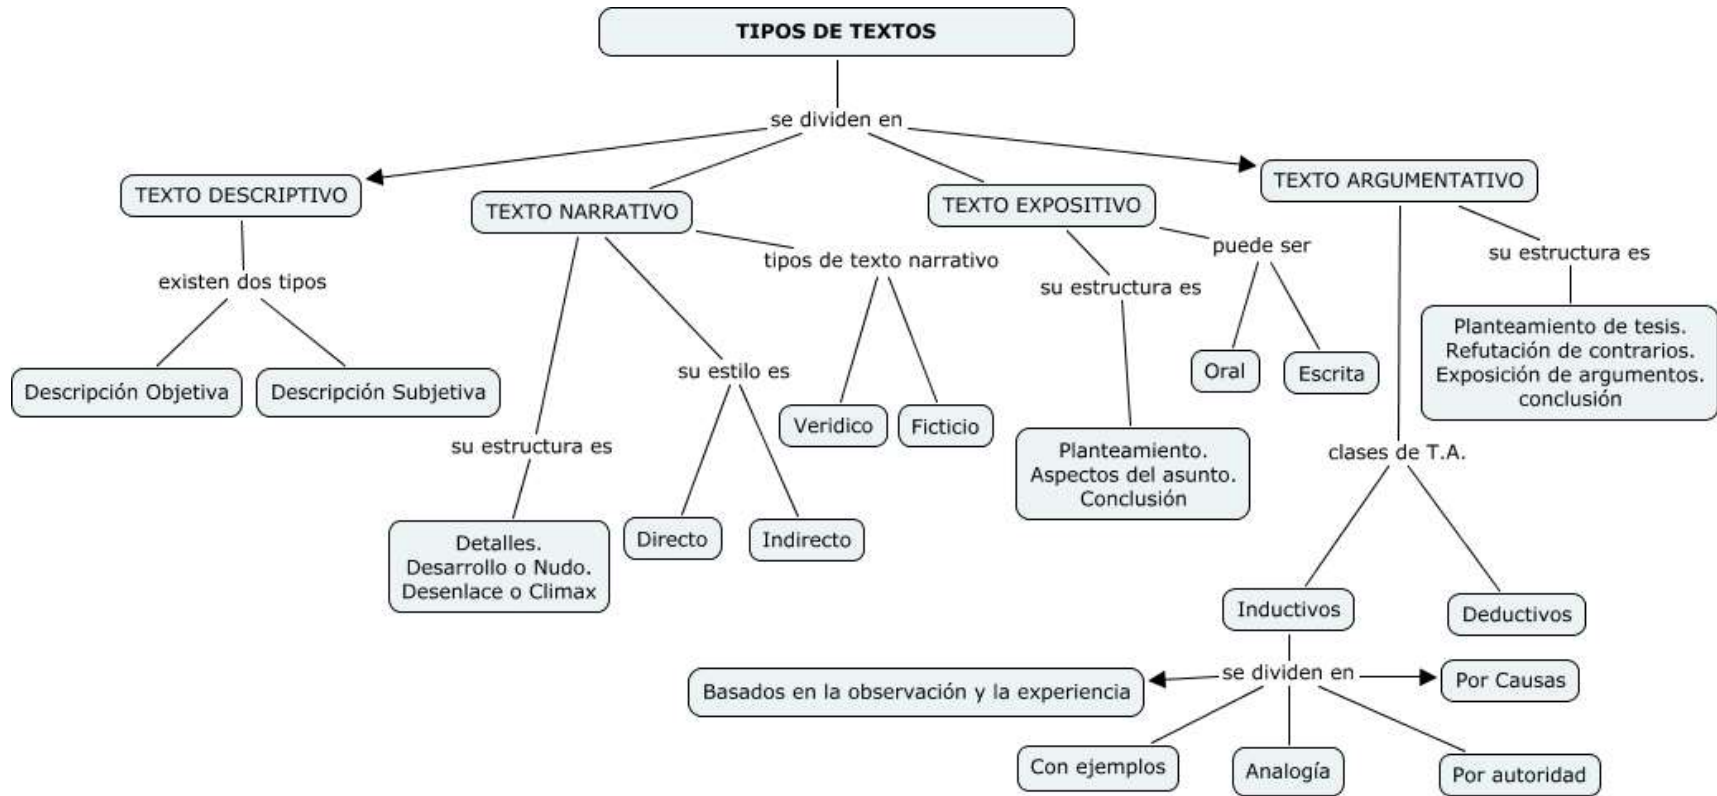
TIPOS DE TEXTOS

se dividen en

TEXTO DESCRIPTIVO

existen dos tipos

Descripción Objetiva

Descripción Subjetiva

TEXTO NARRATIVO

su estructura es

Detalles. Desarrollo o Nudo. Desenlace o Climax

su estilo es

Directo

Indirecto

tipos de texto narrativo

Veridico

Ficticio

TEXTO EXPOSITIVO

su estructura es

Planteamiento. Aspectos del asunto. Conclusión

puede ser

Oral

Escrita

TEXTO ARGUMENTATIVO

su estructura es

Planteamiento de tesis. Refutación de contrarios. Exposición de argumentos. conclusión

clases de T.A.

Inductivos

Deductivos

se dividen en

Basados en la observación y la experiencia

Por Causas

Con ejemplos

Analogía

Por autoridad